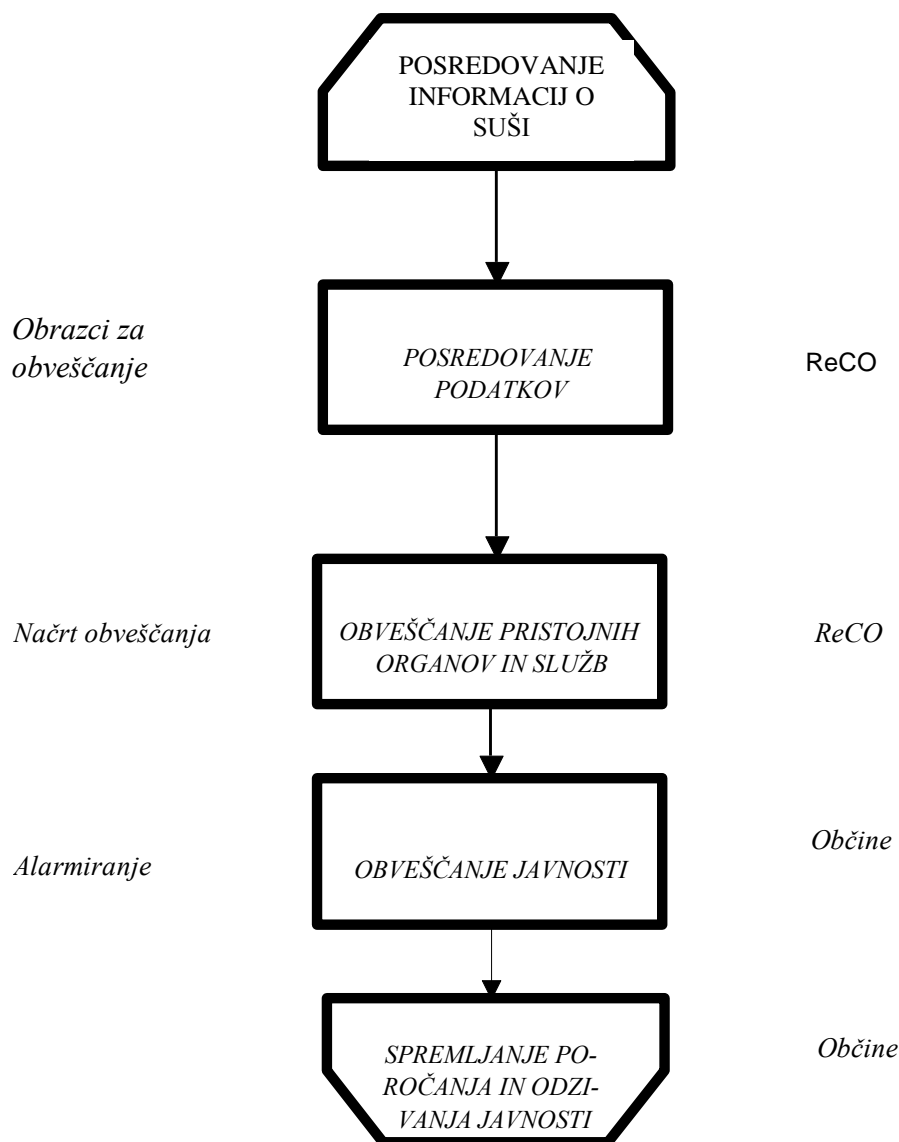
POSREDOVANJE INFORMACIJ O SUŠI

Obrazci za obveščanje

POSREDOVANJE PODATKOV

ReCO

Načrt obveščanja

OBVEŠČANJE PRISTOJNIH ORGANOV IN SLUŽB

ReCO

Alarmiranje

OBVEŠČANJE JAVNOSTI

Občine

SPREMLJANJE POROČANJA IN ODZIVANJA JAVNOSTI

Občine